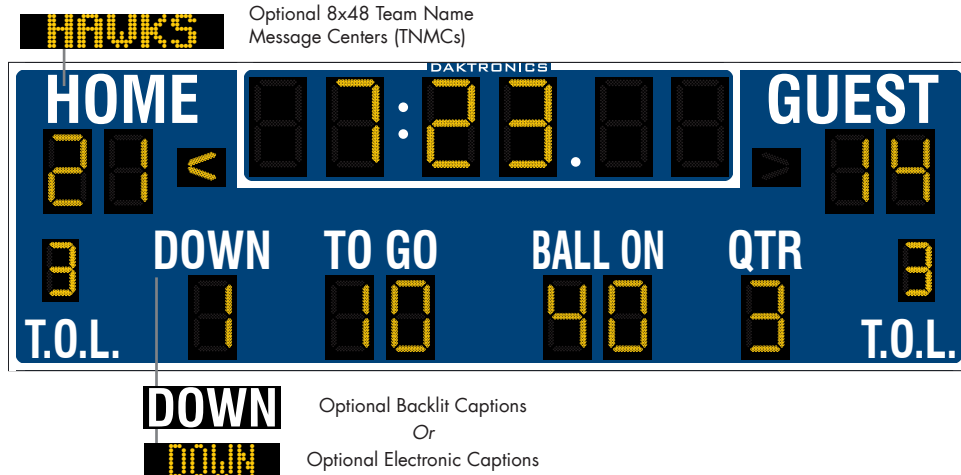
HAWKS

Optional 8x48 Team Name Message Centers (TNMCs)

DAKTRONICS

HOME

7:23.

GUEST

21 <

> 14

3

DOWN

TO GO

BALL ON

QTR

3

1

10

40

3

T.O.L.

T.O.L.

DOWN

Optional Backlit Captions

Or

DOWN

Optional Electronic Captions